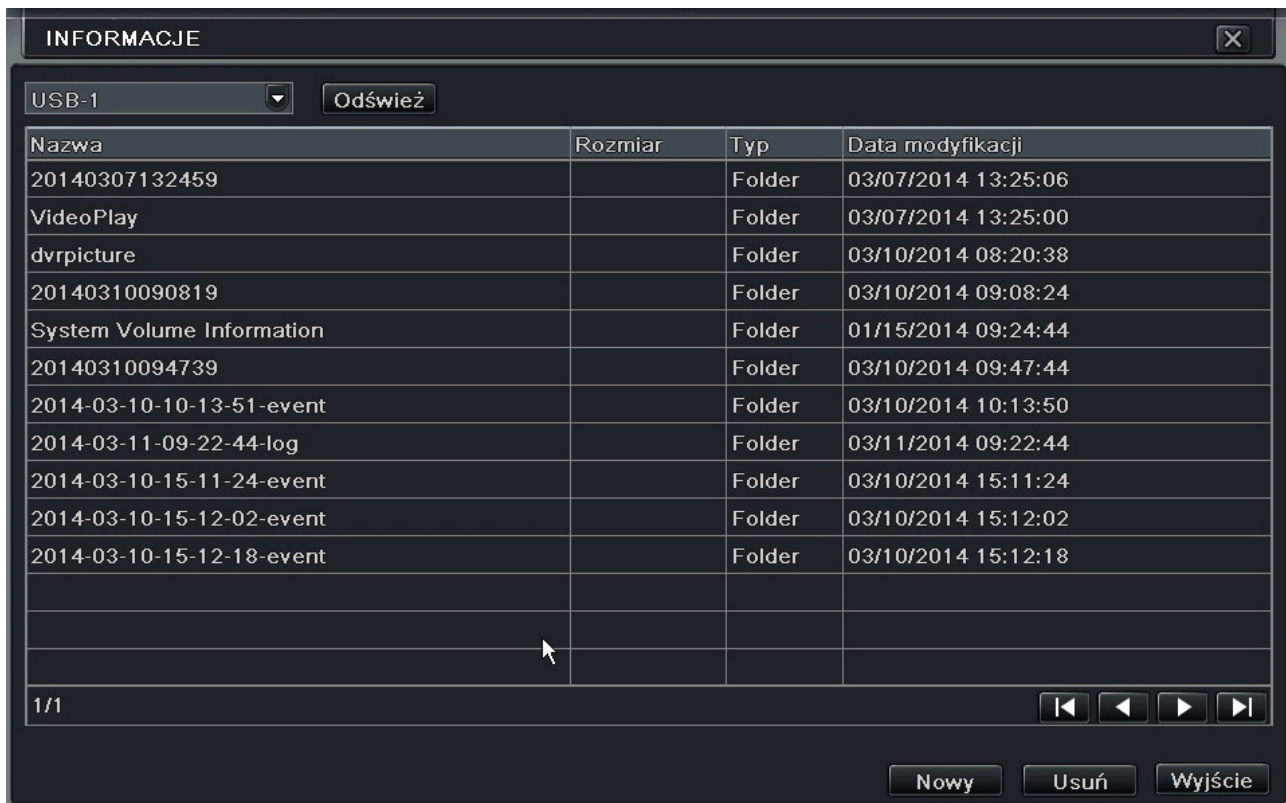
INFORMACJE

USB-1 Odśwież

| Nazwa | Rozmiar | Typ | Data modyfikacji |
|---|---|---|---|
| 20140307132459 | | Folder | 03/07/2014 13:25:06 |
| VideoPlay | | Folder | 03/07/2014 13:25:00 |
| dvrpicture | | Folder | 03/10/2014 08:20:38 |
| 20140310090819 | | Folder | 03/10/2014 09:08:24 |
| System Volume Information | | Folder | 01/15/2014 09:24:44 |
| 20140310094739 | | Folder | 03/10/2014 09:47:44 |
| 2014-03-10-10-13-51-event | | Folder | 03/10/2014 10:13:50 |
| 2014-03-11-09-22-44-log | | Folder | 03/11/2014 09:22:44 |
| 2014-03-10-15-11-24-event | | Folder | 03/10/2014 15:11:24 |
| 2014-03-10-15-12-02-event | | Folder | 03/10/2014 15:12:02 |
| 2014-03-10-15-12-18-event | | Folder | 03/10/2014 15:12:18 |
| | | | |
| | | | |
| | | | |

1/1

Nowy Usuń Wyjście